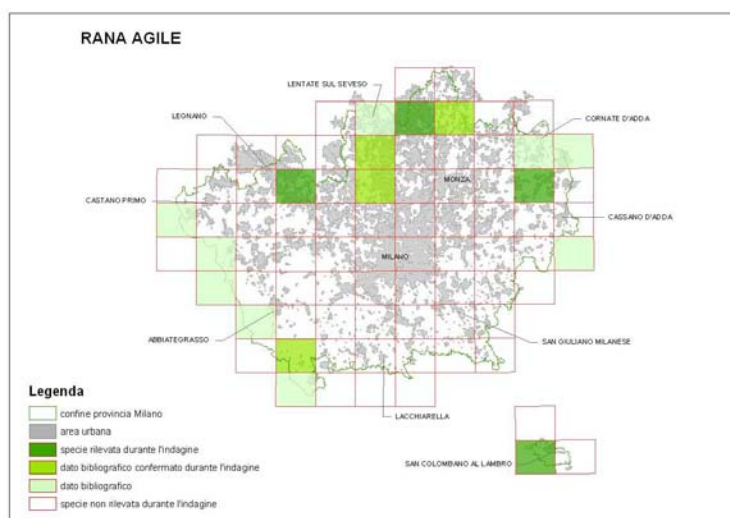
RANA AGILE

LENTATE SUL SEVESO

LEGNANO

CORNATE D'ADDA

MONZA

CASTANO PRIMO

CASSANO D'ADDA

MILANO

ABBIATEGRASSO

SAN GIULIANO MILANESE

LACCHIARELLA

SAN COLOMBANO AL LAMBRO

Legenda

confine provincia Milano

area urbana

specie rilevata durante l'indagine

dato bibliografico confermato durante l'indagine

dato bibliografico

specie non rilevata durante l'indagine